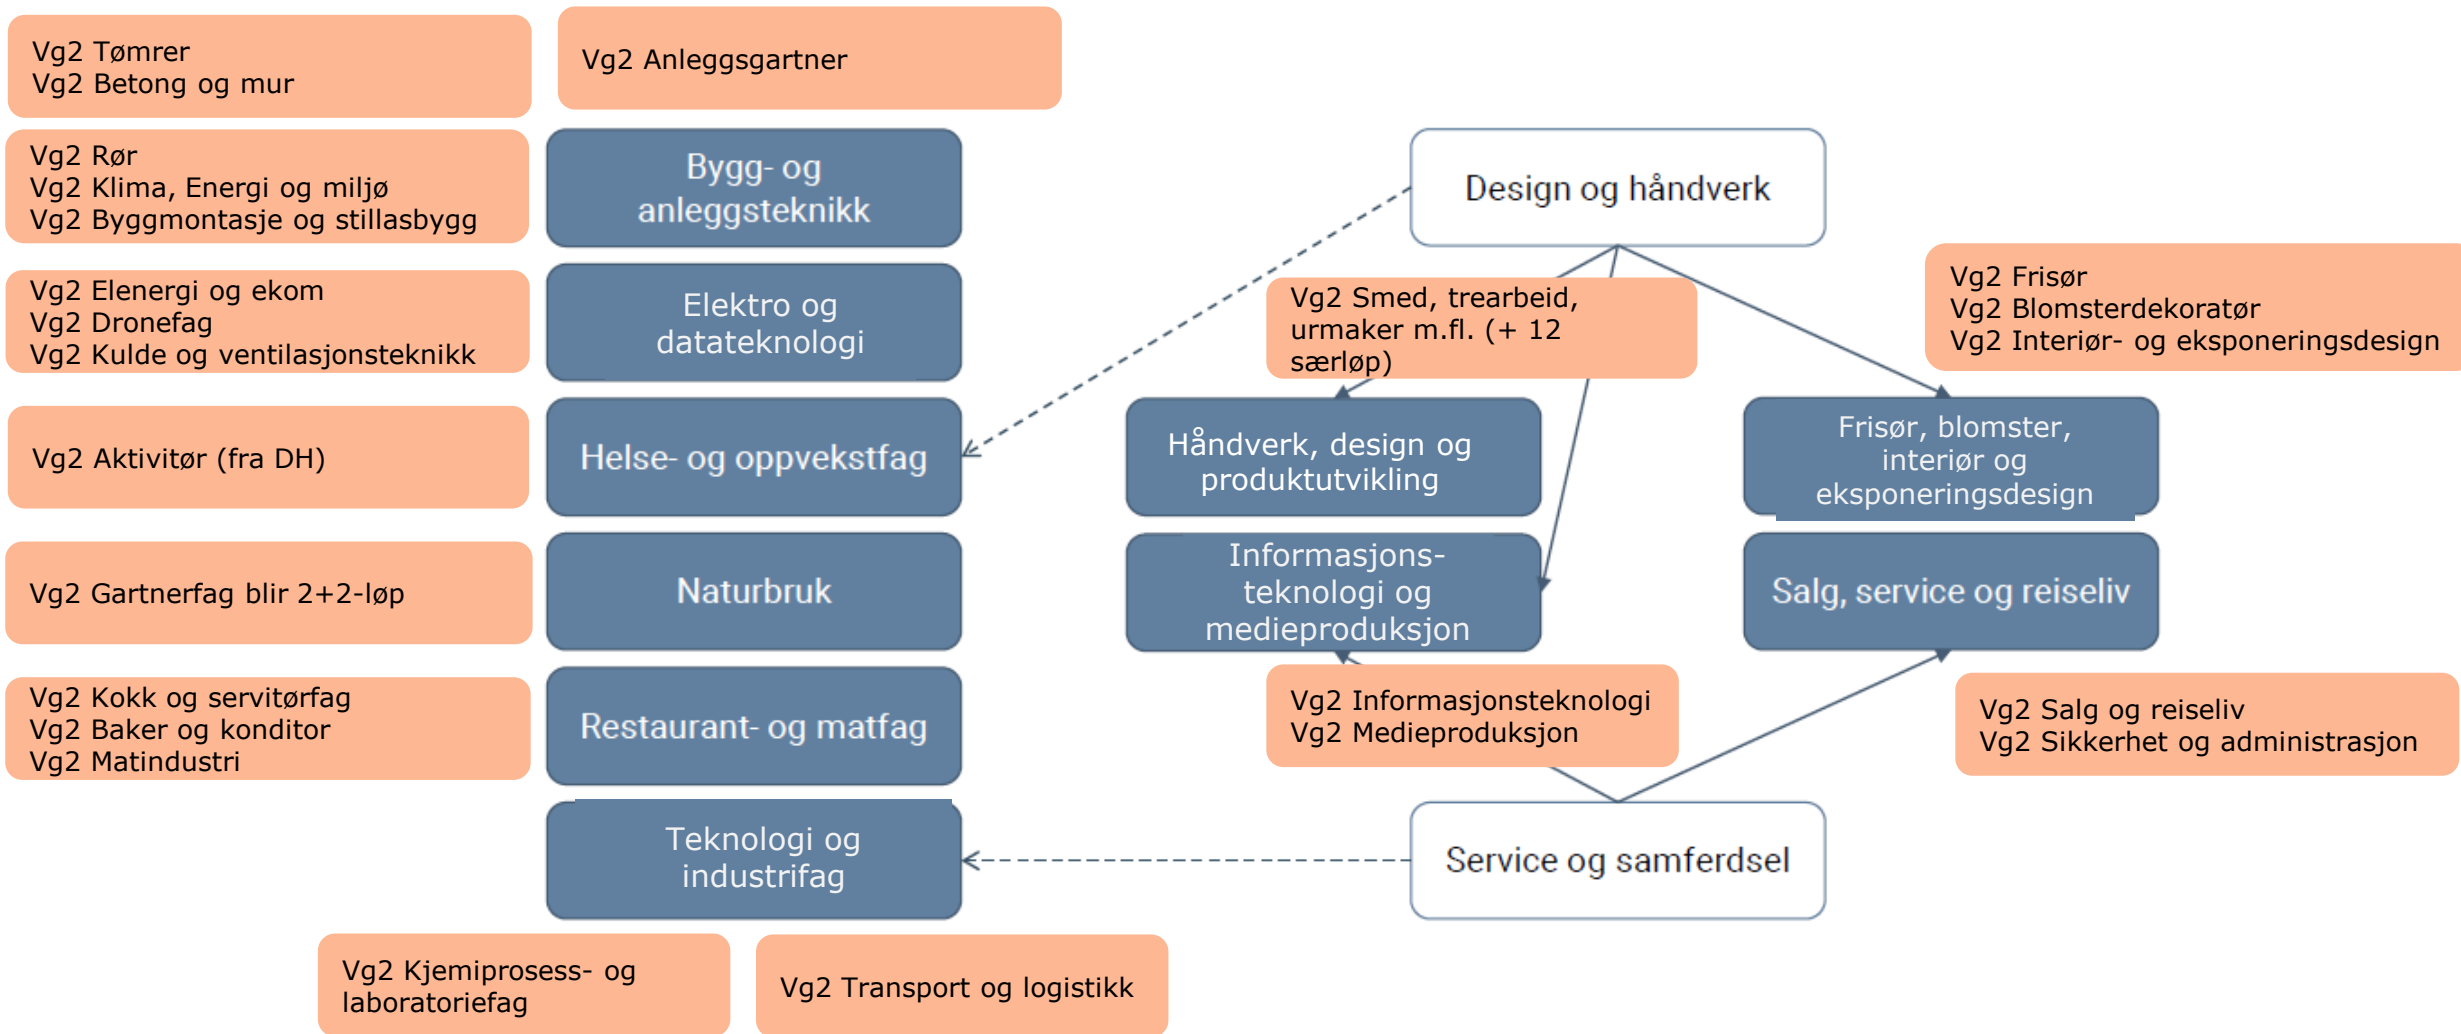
Vg2 Tømrer
Vg2 Betong og mur

Vg2 Anleggsgartner

Vg2 Rør
Vg2 Klima, Energi og miljø
Vg2 Byggmontasje og stillasbygg

Bygg- og anleggsteknikk

Design og håndverk

Vg2 Elenergi og ekom
Vg2 Dronefag
Vg2 Kulde og ventilasjonsteknikk

Elektro og datateknologi

Vg2 Smed, trearbeid, urmaker m.fl. (+ 12 særløp)

Vg2 Frisør
Vg2 Blomsterdekoratør
Vg2 Interiør- og eksponeringsdesign

Vg2 Aktivitør (fra DH)

Helse- og oppvekstfag

Håndverk, design og produktutvikling

Frisør, blomster, interiør og eksponeringsdesign

Vg2 Gartnerfag blir 2+2-løp

Naturbruk

Informasjons-teknologi og medieproduksjon

Salg, service og reiseliv

Vg2 Kokk og servitørfag
Vg2 Baker og konditor
Vg2 Matindustri

Restaurant- og matfag

Vg2 Informasjonsteknologi
Vg2 Medieproduksjon

Vg2 Salg og reiseliv
Vg2 Sikkerhet og administrasjon

Teknologi og industrifag

Service og samferdsel

Vg2 Kjemiprosess- og laboratoriefag

Vg2 Transport og logistikk